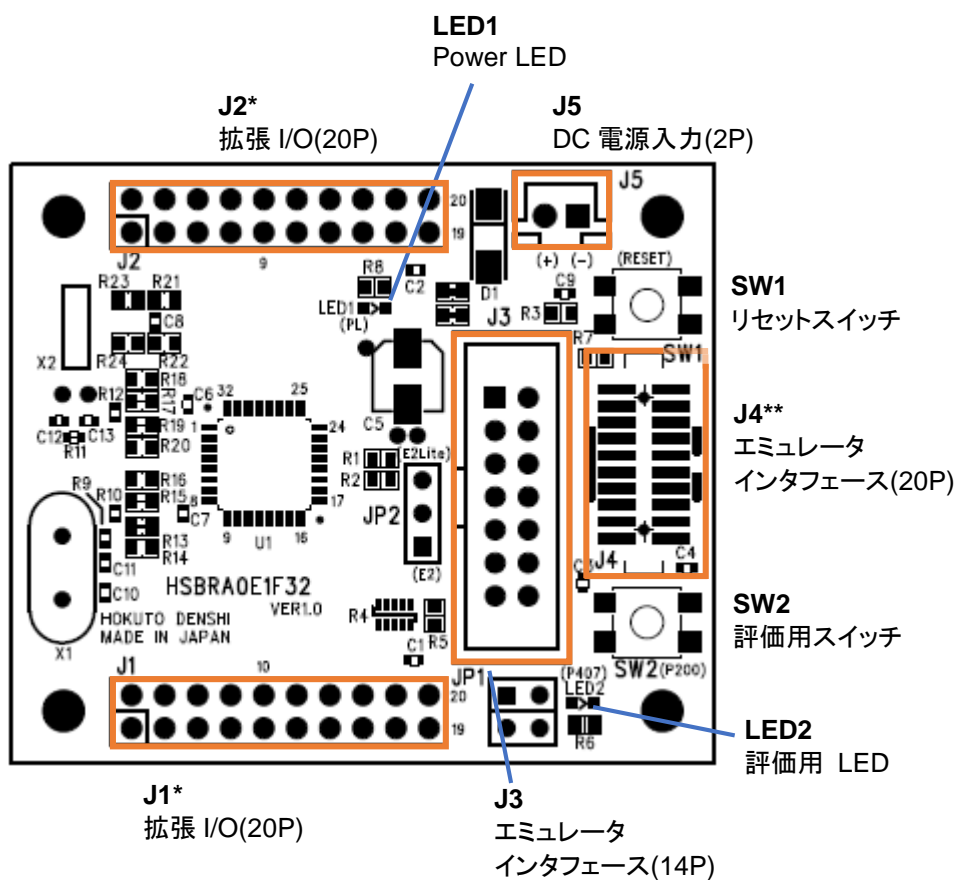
LED1
Power LED

J2*
拡張 I/O(20P)

J5
DC 電源入力(2P)

SW1
リセットスイッチ

J4**
エミュレータ
インタフェース(20P)

SW2
評価用スイッチ

LED2
評価用 LED

J1*
拡張 I/O(20P)

J3
エミュレータ
インタフェース(14P)

J2 20 19 9 R23 R21 C8 R24 R22 X2 R8 C2 LED1 (PL) D1 J5 (+) (-) (RESET) C9 R3 J3 R7 SW1 R18 R17 R12 C6 32 25 C12 C13 R11 R19 R20 1 24 C5 R1 R2 E2Lite R16 R15 R9 R10 8 17 C7 JP2 9 U1 16 R13 R14 C11 C10 HSBRA0E1F32 VER1.0 HOKUTO DENSHI MADE IN JAPAN X1 R4 R5 C1 (E2) C3 J4 C4 SW2 (P200) J1 10 20 19 JP1 (P407) LED2 R6